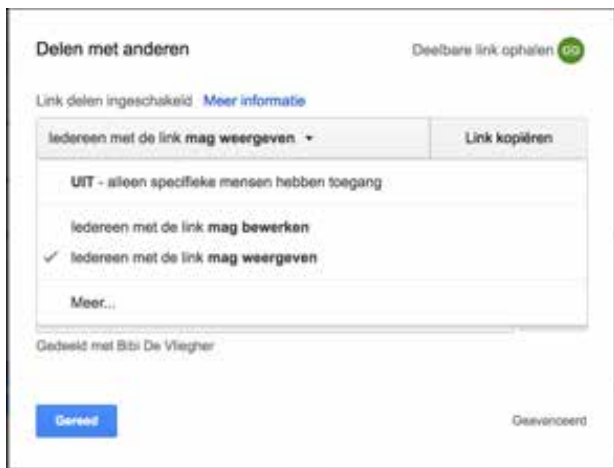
Delen met anderen

Deelbare link ophalen GO

Link delen ingeschakeld Meer informatie

Iedereen met de link mag weergeven ▾

Link kopiëren

UIT - alleen specifieke mensen hebben toegang

Iedereen met de link mag bewerken

✓ Iedereen met de link mag weergeven

Meer...

Gedeeld met Bibi De Vliegher

Gereed

Geavanceerd